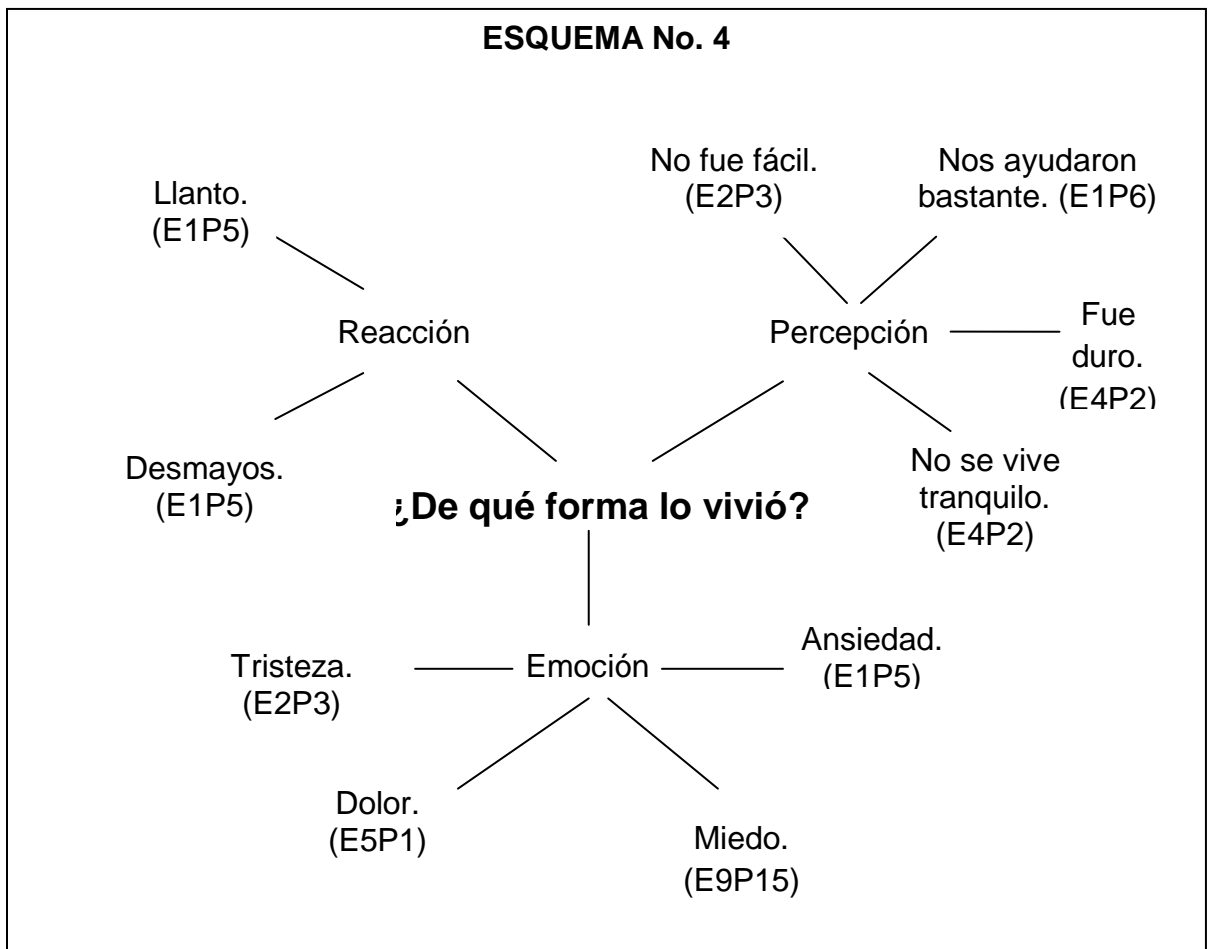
ESQUEMA No. 4

Llanto. (E1P5)

Reacción

Desmayos. (E1P5)

No fue fácil. (E2P3)

Nos ayudaron bastante. (E1P6)

Percepción

Fue duro. (E4P2)

No se vive tranquilo. (E4P2)

¿De qué forma lo vivió?

Tristeza. (E2P3)

Emoción

Ansiedad. (E1P5)

Dolor. (E5P1)

Miedo. (E9P15)